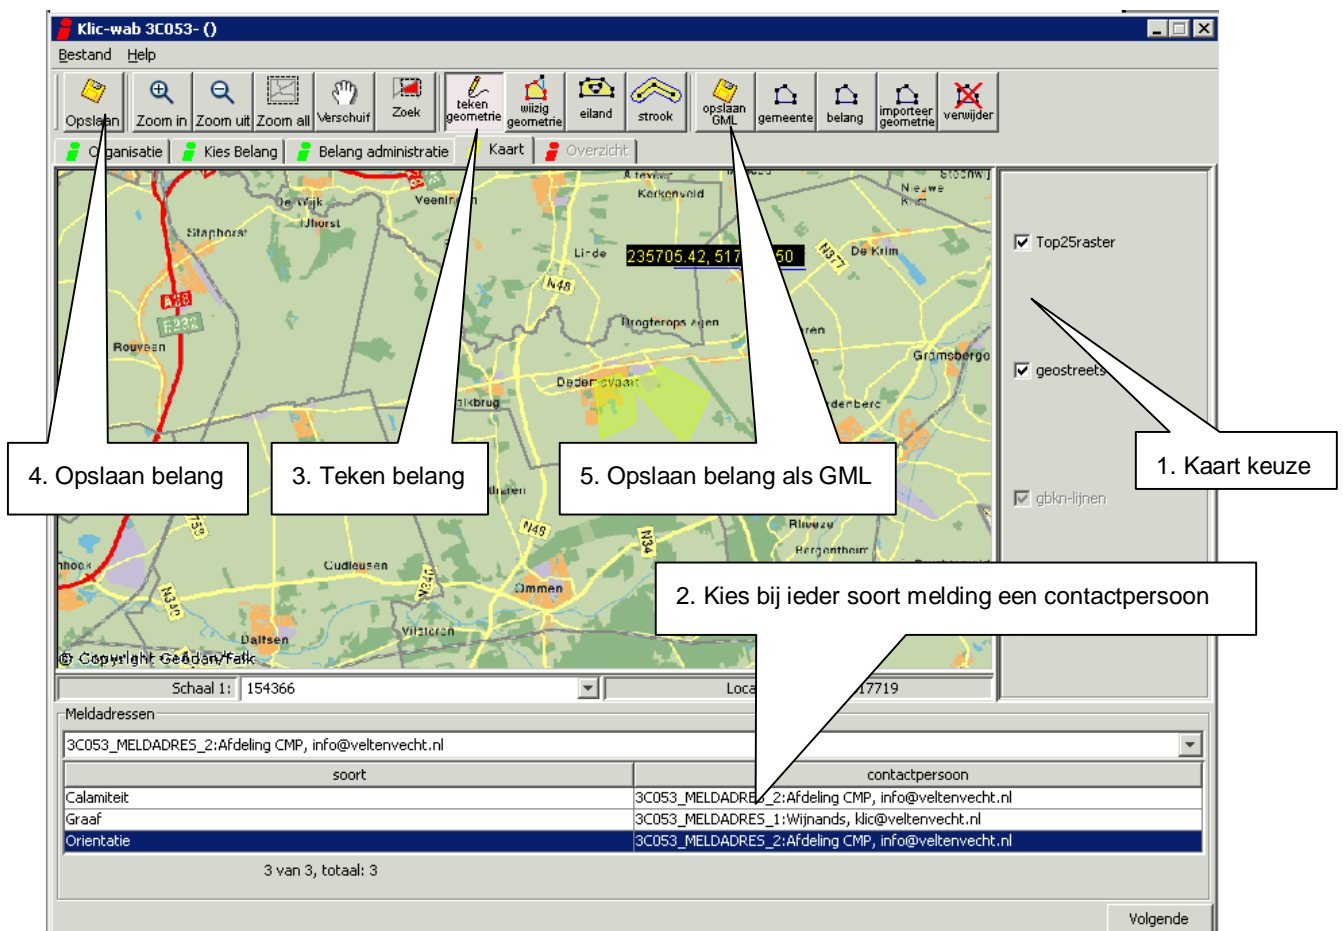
Klic-wab 3C053- ()

Bestand Help

Opslaan | Zoom in | Zoom uit | Zoom all | Verschuif | Zoek | teken geometrie | wijzig geometrie | eiland | strook | opslaan GML | gemeente | belang | importeer geometrie | verwijder

Organisatie | Kies Belang | Belang administratie | Kaart | Overzicht

Staphorst
IJhorst
De Wijk
Veeningen
Kerkenveld
Nieuwe Krim
De Krim
Linde
235705.42, 517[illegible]50
N377
A28
E232
N48
Rouveen
Drogteropslagen
Gramsbergen
Dedemsvaart
Balkbrug
Bruchterveld
Lemelerveld
Rheeze
Bergentheim
N48
N34
N759
Ommen
Vilsteren
N347
Cudleusen
N340
Dalfsen
© Copyright Geodan/Falk

4. Opslaan belang

3. Teken belang

5. Opslaan belang als GML

1. Kaart keuze

Top25raster

geostreets

gbkn-lijnen

2. Kies bij ieder soort melding een contactpersoon

Schaal 1: 154366
Loca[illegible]17719

Meldadressen

3C053_MELDADRES_2:Afdeling CMP, info@veltenvecht.nl

| soort | contactpersoon |
|---|---|
| Calamiteit | 3C053_MELDADRES_2:Afdeling CMP, info@veltenvecht.nl |
| Graaf | 3C053_MELDADRES_1:Wijnands, klic@veltenvecht.nl |
| Orientatie | 3C053_MELDADRES_2:Afdeling CMP, info@veltenvecht.nl |

3 van 3, totaal: 3

Volgende